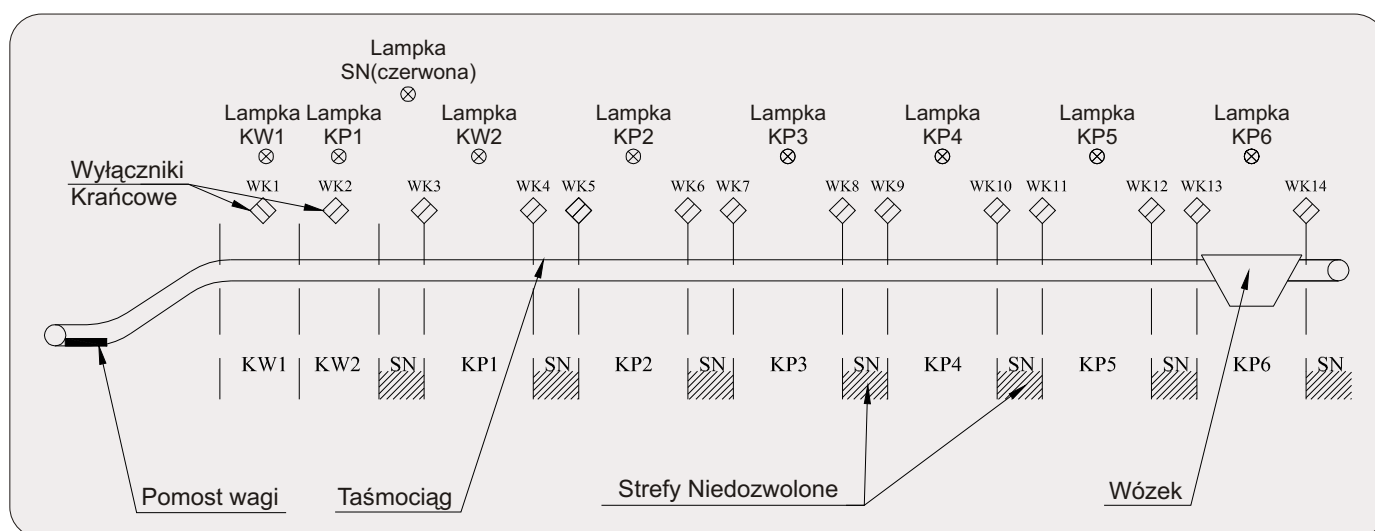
Lampka SN(czerwona)

Lampka KW1

Lampka KP1

Lampka KW2

Lampka KP2

Lampka KP3

Lampka KP4

Lampka KP5

Lampka KP6

Wyłączniki Krańcowe

WK1 WK2 WK3 WK4 WK5 WK6 WK7 WK8 WK9 WK10 WK11 WK12 WK13 WK14

KW1 KW2 SN KP1 SN KP2 SN KP3 SN KP4 SN KP5 SN KP6 SN

Pomost wagi

Taśmociąg

Strefy Niedozwolone

Wózek